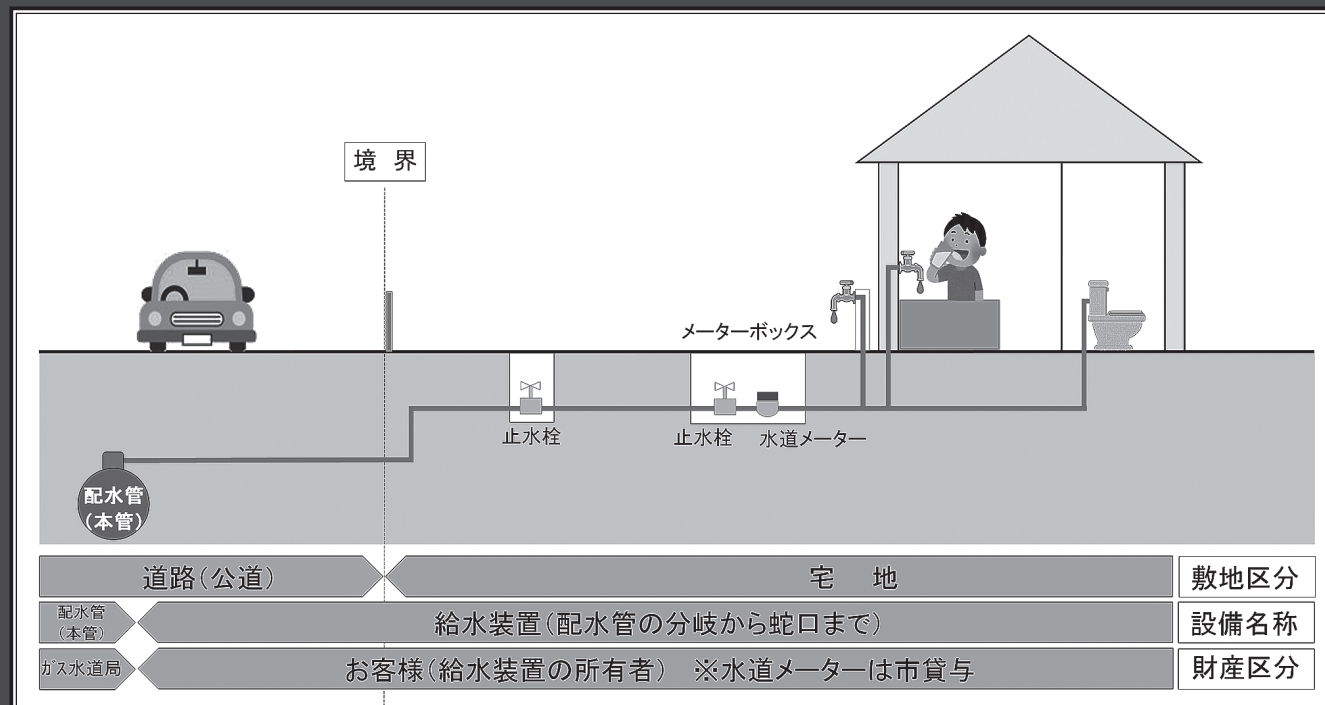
境 界

メーターボックス

止水栓

止水栓 水道メーター

配水管
(本管)

道路(公道)

宅 地

敷地区分

配水管
(本管)

給水装置(配水管の分岐から蛇口まで)

設備名称

ガス水道局

お客様(給水装置の所有者) ※水道メーターは市貸与

財産区分